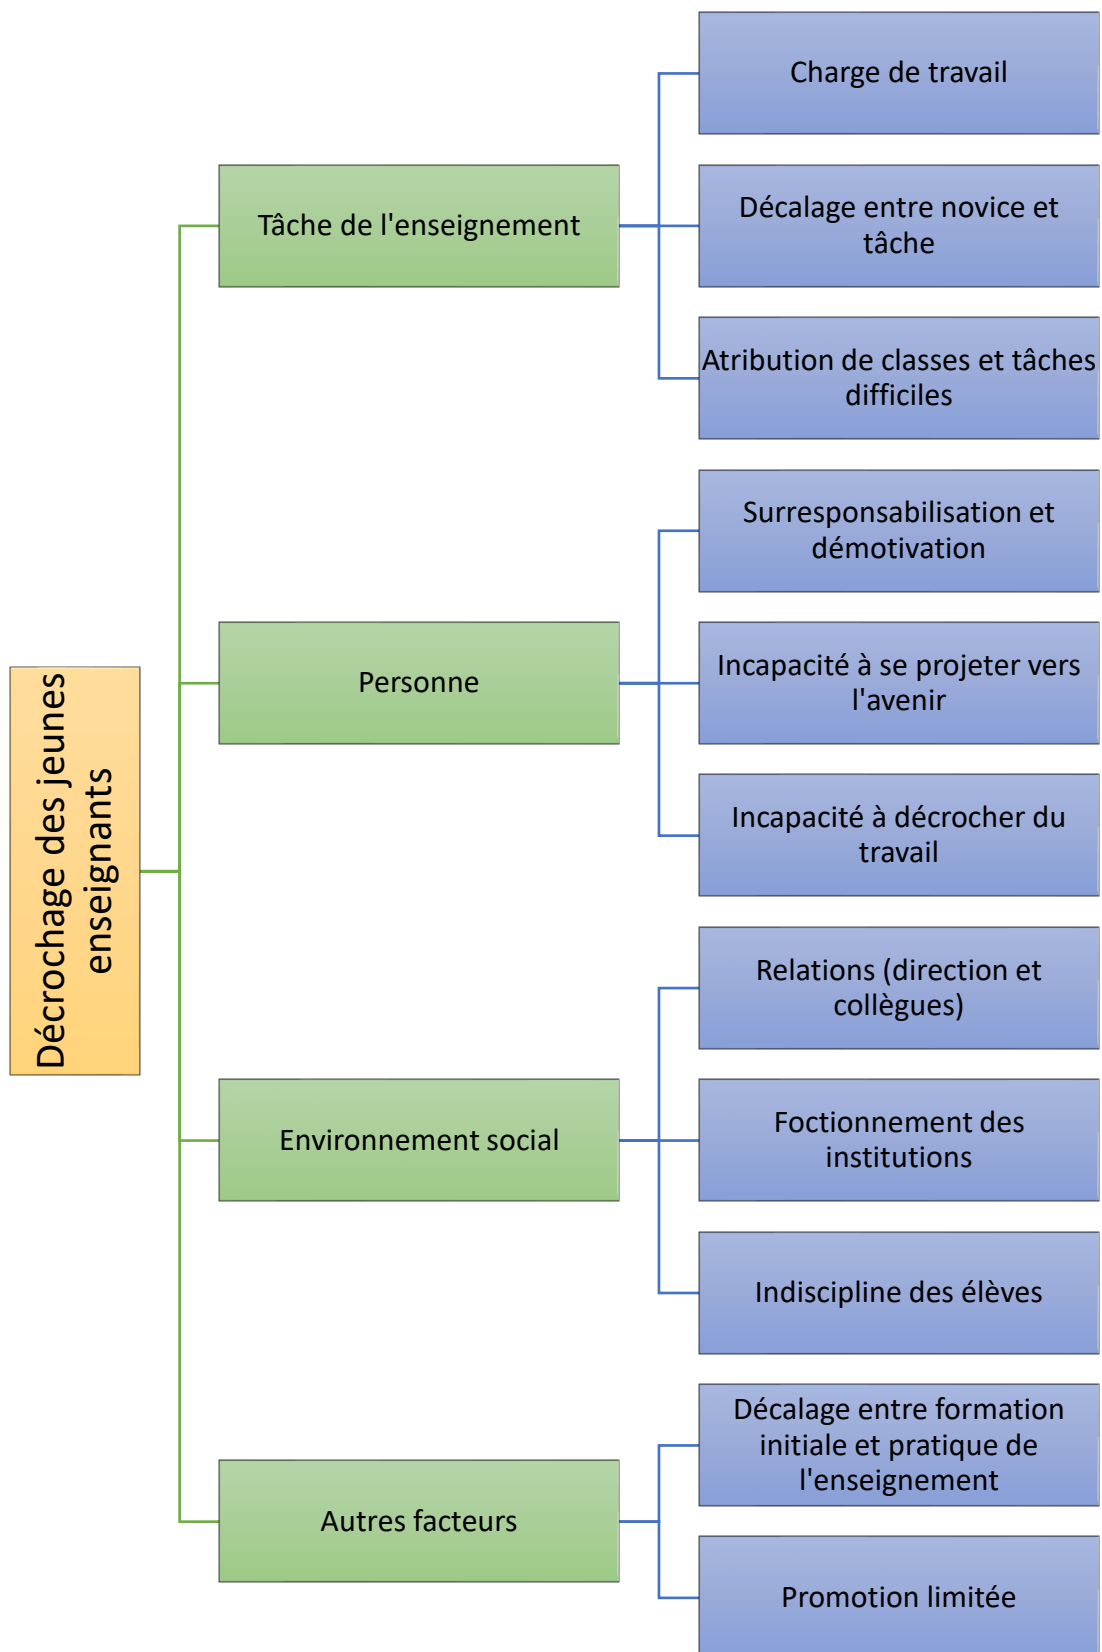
Décrochage des jeunes enseignants

Tâche de l'enseignement

Charge de travail

Décalage entre novice et tâche

Atribution de classes et tâches difficiles

Personne

Surresponsabilisation et démotivation

Incapacité à se projeter vers l'avenir

Incapacité à décrocher du travail

Environnement social

Relations (direction et collègues)

Foctionnement des institutions

Indiscipline des élèves

Autres facteurs

Décalage entre formation initiale et pratique de l'enseignement

Promotion limitée